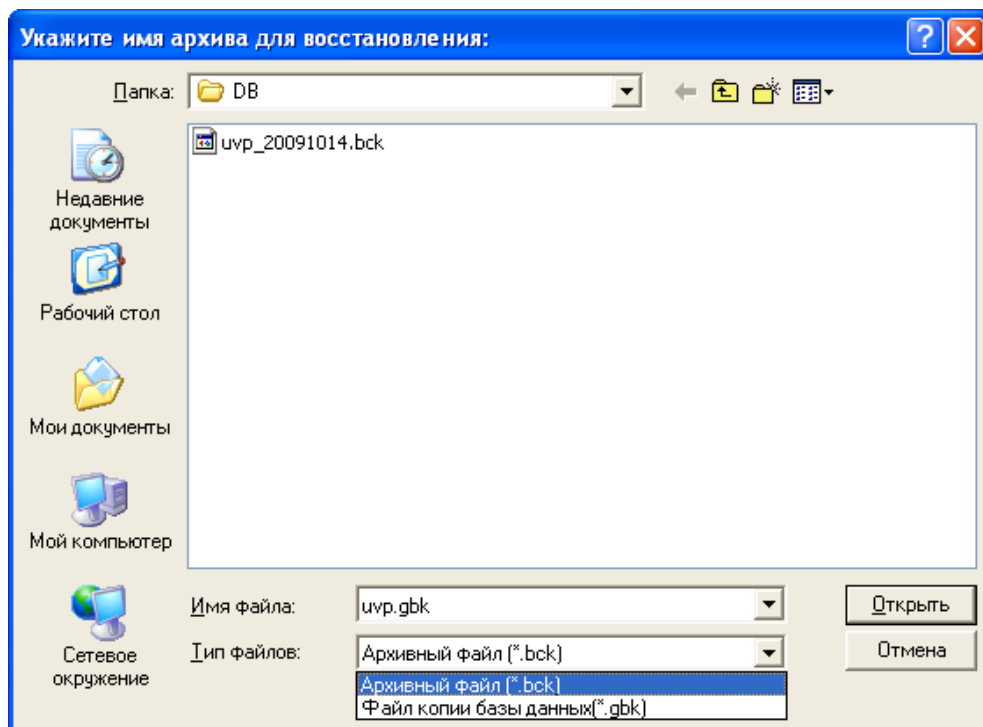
Укажите имя архива для восстановления:

Папка: DB

uvp_20091014.bck

Недавние документы

Рабочий стол

Мои документы

Мой компьютер

Сетевое окружение

Имя файла: uvp.gbk

Тип файлов: Архивный файл (*.bck)

Архивный файл (*.bck)
Файл копии базы данных(*.gbk)

Открыть

Отмена